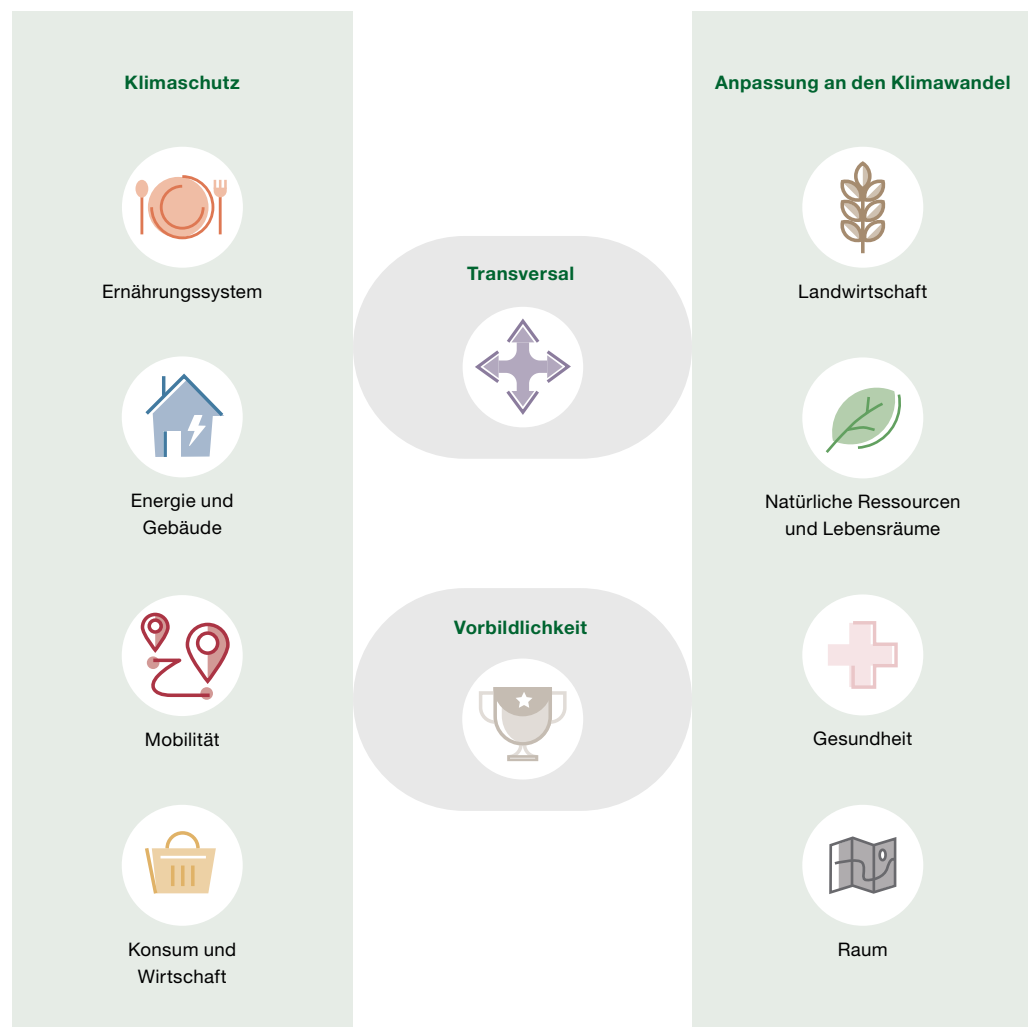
Klimaschutz

Ernährungssystem

Energie und Gebäude

Mobilität

Konsum und Wirtschaft

Transversal

Vorbildlichkeit

Anpassung an den Klimawandel

Landwirtschaft

Natürliche Ressourcen und Lebensräume

Gesundheit

Raum